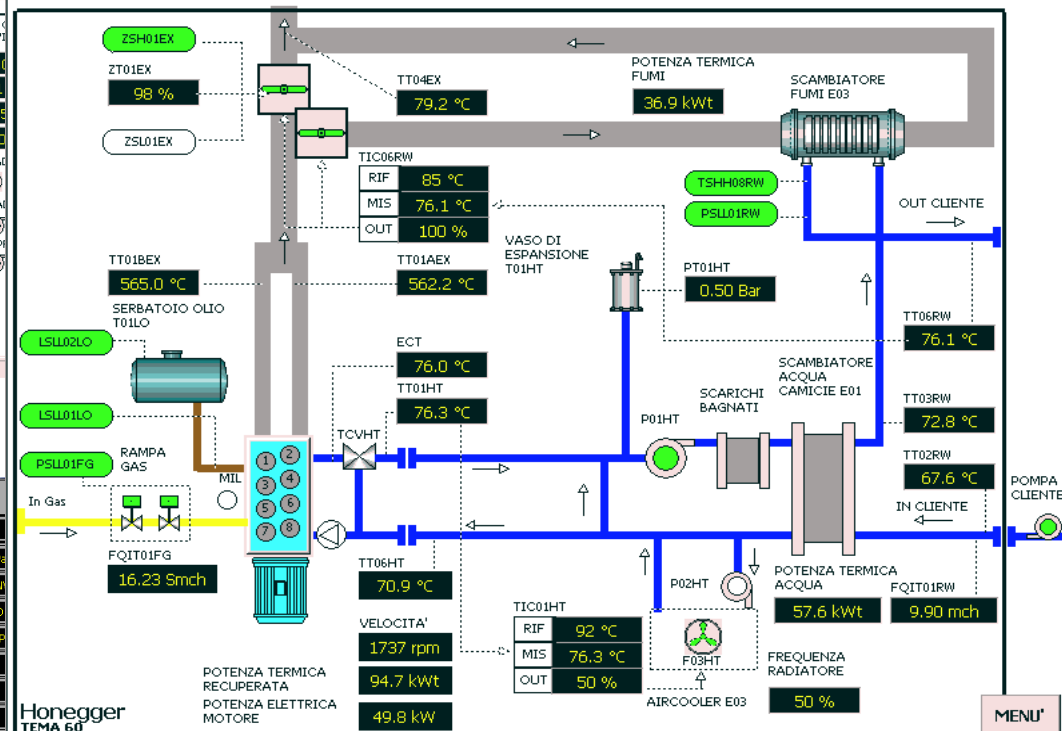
ZSH01EX

ZT01EX
98 %

ZSL01EX

TT04EX
79.2 °C

POTENZA TERMICA FUMI
36.9 kWt

SCAMBIATORE FUMI E03

TIC06RW
| RIF | 85 °C |
|---|---|
| MIS | 76.1 °C |
| OUT | 100 % |

TSHH08RW

PSLL01RW

OUT CLIENTE

TT01BEX
565.0 °C

TT01AEX
562.2 °C

VASO DI ESPANSIONE T01HT

PT01HT
0.50 Bar

SERBATOIO OLIO T01LO

LSLL02LO

TT06RW
76.1 °C

ECT
76.0 °C

SCAMBIATORE ACQUA CAMICIE E01

LSLL01LO

TT01HT
76.3 °C

SCARICHI BAGNATI

TT03RW
72.8 °C

PSLL01FG

RAMPA GAS

TCVHT

P01HT

TT02RW
67.6 °C

POMPA CLIENTE

MIL

1 2 3 4 5 6 7 8

In Gas

IN CLIENTE

FQIT01FG
16.23 Smch

TT06HT
70.9 °C

P02HT

POTENZA TERMICA ACQUA
57.6 kWt

FQIT01RW
9.90 mch

VELOCITA'
1737 rpm

TIC01HT
| RIF | 92 °C |
|---|---|
| MIS | 76.3 °C |
| OUT | 50 % |

F03HT

FREQUENZA RADIATORE
50 %

POTENZA TERMICA RECUPERATA
94.7 kWt

POTENZA ELETTRICA MOTORE
49.8 kW

AIRCOOLER E03

Honegger
TEMA 60

MENU'